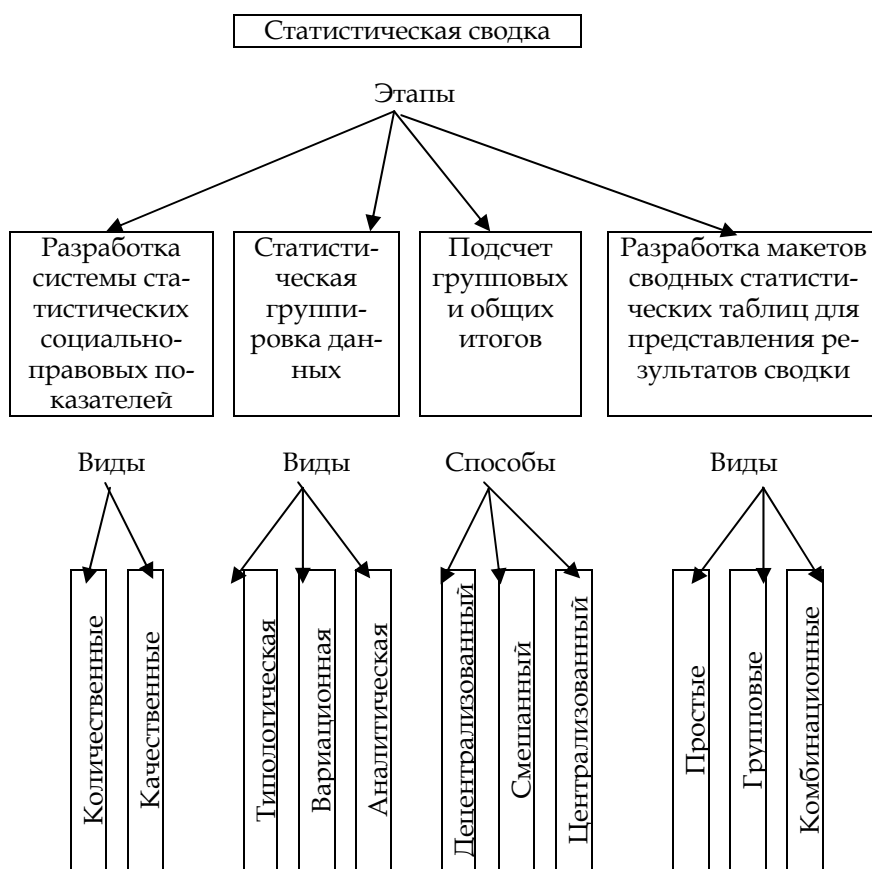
Статистическая сводка

Этапы

Разработка системы статистических социально-правовых показателей

Статистическая группировка данных

Подсчет групповых и общих итогов

Разработка макетов сводных статистических таблиц для представления результатов сводки

Виды

Количественные

Качественные

Виды

Типологическая

Вариационная

Аналитическая

Способы

Децентрализованный

Смешанный

Централизованный

Виды

Простые

Групповые

Комбинационные